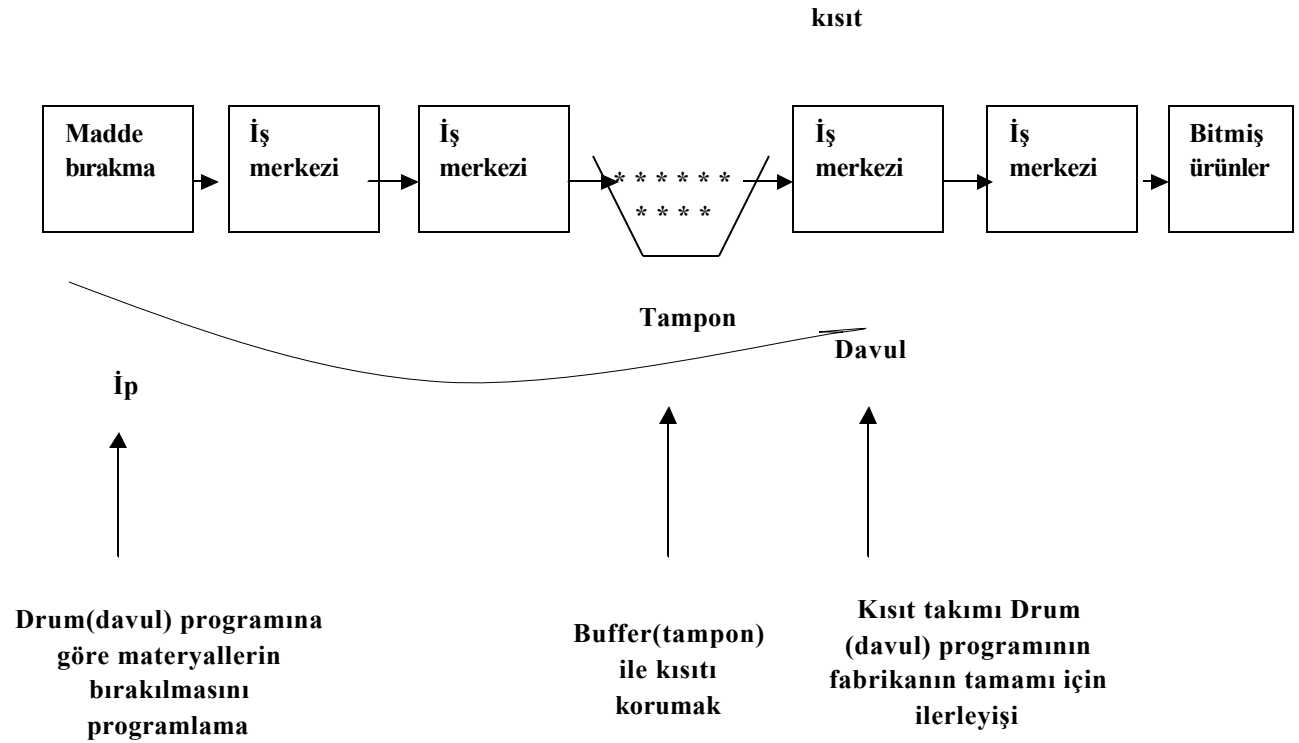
kısıt

Madde bırakma

İş merkezi

İş merkezi

* * * * * *
* * * *

İş merkezi

İş merkezi

Bitmiş ürünler

Tampon

Davul

İp

Drum(davul) programına göre materyallerin bırakılmasını programlama

Buffer(tampon) ile kısıtı korumak

Kısıt takımı Drum (davul) programının fabrikanın tamamı için ilerleyişi